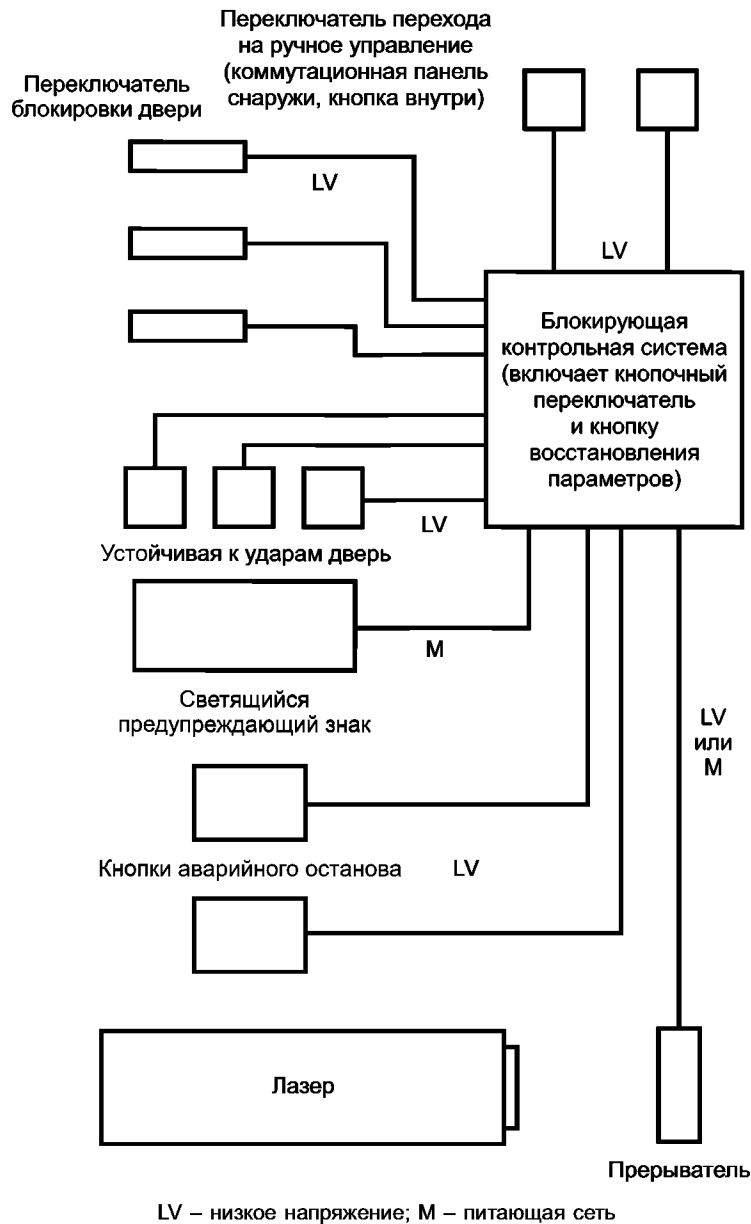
Переключатель перехода на ручное управление (коммутационная панель снаружи, кнопка внутри)

Переключатель блокировки двери

LV

LV

Блокирующая контрольная система (включает кнопочный переключатель и кнопку восстановления параметров)

LV

Устойчивая к ударам дверь

M

Светящийся предупреждающий знак

LV или M

Кнопки аварийного останова

LV

Лазер

Прерыватель

LV – низкое напряжение; M – питающая сеть